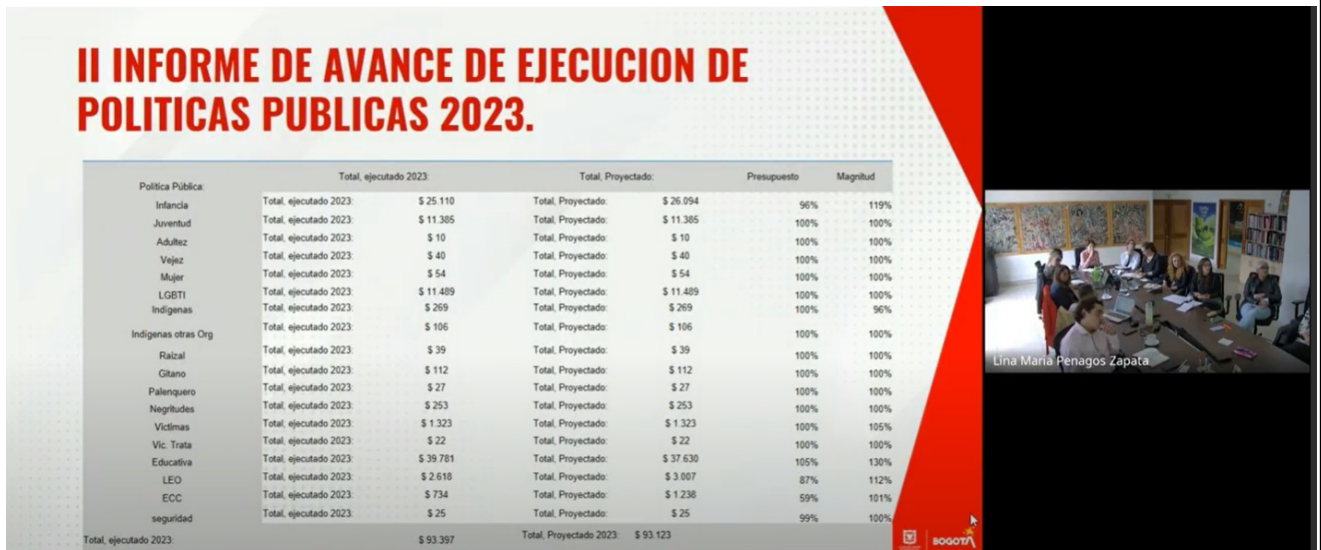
II INFORME DE AVANCE DE EJECUCION DE POLITICAS PUBLICAS 2023.

| Política Pública: | Total, ejecutado 2023: | | Total, Proyectado: | | Presupuesto | Magnitud |
|---|---|---|---|---|---|---|
| Infancia | Total, ejecutado 2023: | $ 25.110 | Total, Proyectado: | $ 26.094 | 96% | 119% |
| Juventud | Total, ejecutado 2023: | $ 11.385 | Total, Proyectado: | $ 11.385 | 100% | 100% |
| Adultez | Total, ejecutado 2023: | $ 10 | Total, Proyectado: | $ 10 | 100% | 100% |
| Vejez | Total, ejecutado 2023: | $ 40 | Total, Proyectado: | $ 40 | 100% | 100% |
| Mujer | Total, ejecutado 2023: | $ 54 | Total, Proyectado: | $ 54 | 100% | 100% |
| LGBTI | Total, ejecutado 2023: | $ 11.489 | Total, Proyectado: | $ 11.489 | 100% | 100% |
| Indígenas | Total, ejecutado 2023: | $ 269 | Total, Proyectado: | $ 269 | 100% | 96% |
| Indígenas otras Org | Total, ejecutado 2023: | $ 106 | Total, Proyectado: | $ 106 | 100% | 100% |
| Raizal | Total, ejecutado 2023: | $ 39 | Total, Proyectado: | $ 39 | 100% | 100% |
| Gitano | Total, ejecutado 2023: | $ 112 | Total, Proyectado: | $ 112 | 100% | 100% |
| Palenquero | Total, ejecutado 2023: | $ 27 | Total, Proyectado: | $ 27 | 100% | 100% |
| Negritudes | Total, ejecutado 2023: | $ 253 | Total, Proyectado: | $ 253 | 100% | 100% |
| Víctimas | Total, ejecutado 2023: | $ 1.323 | Total, Proyectado: | $ 1.323 | 100% | 105% |
| Vic. Trata | Total, ejecutado 2023: | $ 22 | Total, Proyectado: | $ 22 | 100% | 100% |
| Educativa | Total, ejecutado 2023: | $ 39.781 | Total, Proyectado: | $ 37.630 | 105% | 130% |
| LEO | Total, ejecutado 2023: | $ 2.618 | Total, Proyectado: | $ 3.007 | 87% | 112% |
| ECC | Total, ejecutado 2023: | $ 734 | Total, Proyectado: | $ 1.238 | 59% | 101% |
| seguridad | Total, ejecutado 2023: | $ 25 | Total, Proyectado: | $ 25 | 99% | 100% |
| Total, ejecutado 2023: | | $ 93.397 | Total, Proyectado 2023: | $ 93.123 | | |

BOGOTÁ

Lina Maria Penagos Zapata